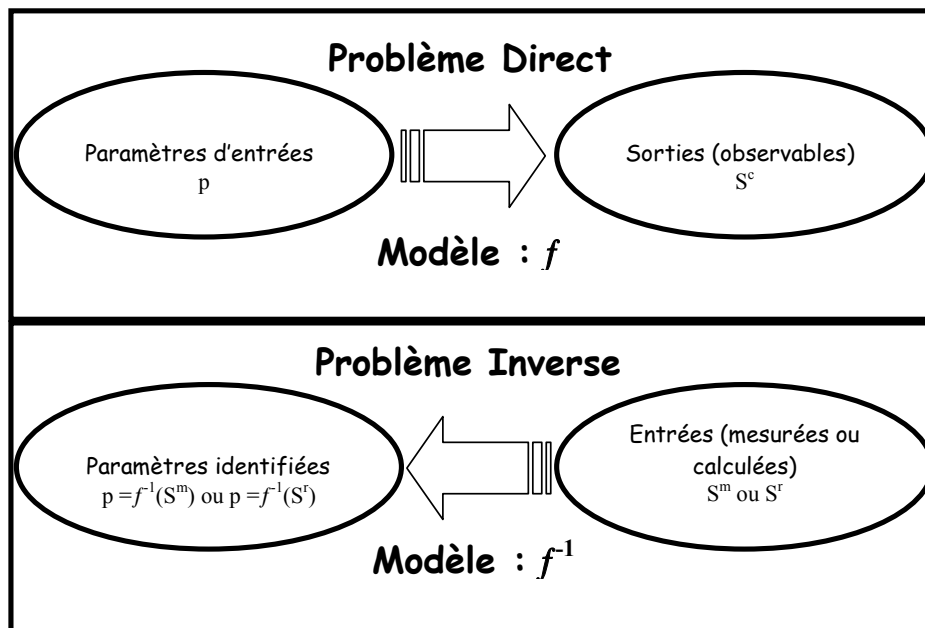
Problème Direct

Paramètres d'entrées
p

Sorties (observables)
$S^c$

Modèle : $f$

Problème Inverse

Paramètres identifiées
$p = f^{-1}(S^m)$ ou $p = f^{-1}(S^r)$

Entrées (mesurées ou calculées)
$S^m$ ou $S^r$

Modèle : $f^{-1}$